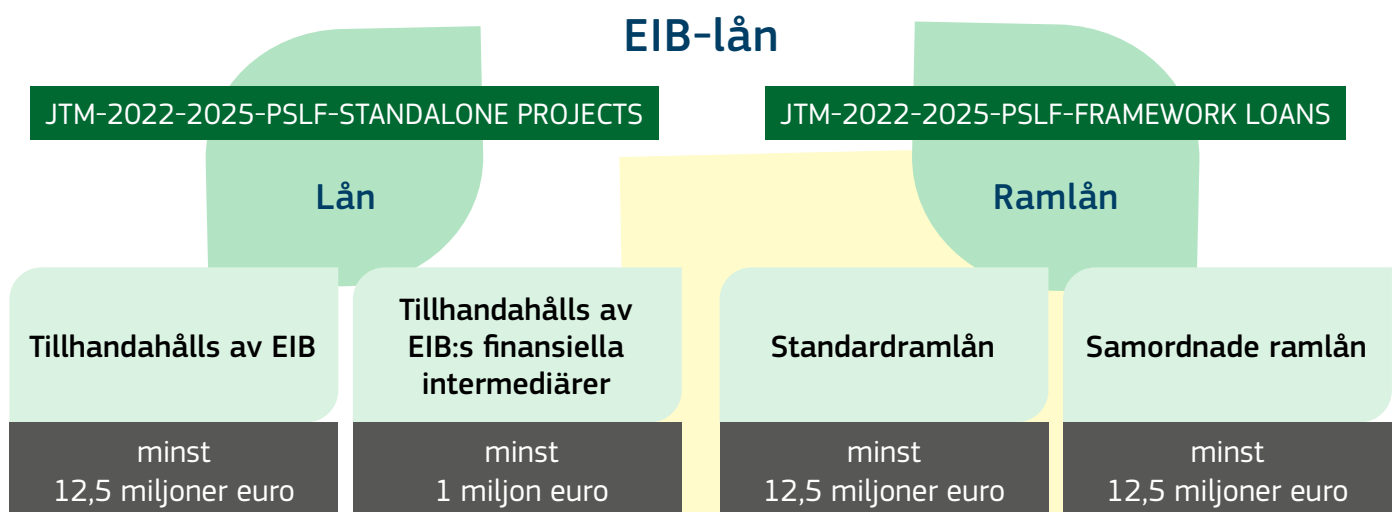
EIB-lån

JTM-2022-2025-PSLF-STANDALONE PROJECTS

Lån

JTM-2022-2025-PSLF-FRAMEWORK LOANS

Ramlån

Tillhandahålls av EIB

minst
12,5 miljoner euro

Tillhandahålls av EIB:s finansiella intermediärer

minst
1 miljon euro

Standardramlån

minst
12,5 miljoner euro

Samordnade ramlån

minst
12,5 miljoner euro